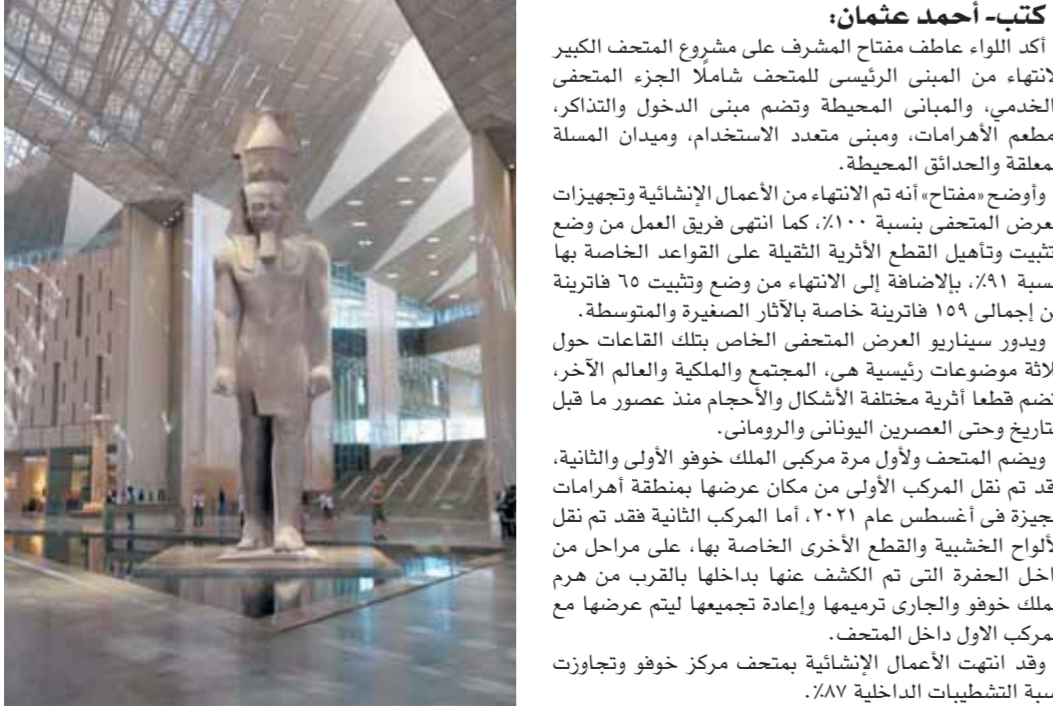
كتب- أحمد عثمان:
أكد اللواء عاطف مفتاح المشرف على مشروع المتحف الكبير لانتهاء من المبنى الرئيسى للمتحف شاملًا الجزء المتحفى الخدمي، والمبانى المحيطة وتضم مبنى الدخول والتذاكر، مطعم الأهرامات، ومبنى متعدد الاستخدام، وميدان المسلة معلقة والحدائق المحيطة.
وأوضح «مفتاح» أنه تم الانتهاء من الأعمال الإنشائية وتجهيزات عرض المتحفى بنسبة ١٠٠٪، كما انتهى فريق العمل من وضع تثبيت وتأهيل القطع الأثرية الثقيلة على القواعد الخاصة بها سبة ٩١٪، بالإضافة إلى الانتهاء من وضع وتثبيت ٦٥ فاترينة ن إجمالى ١٥٩ فاترينة خاصة بالآثار الصغيرة والمتوسطة.
ويدور سيناريو العرض المتحفى الخاص بتلك القاعات حول لاثة موضوعات رئيسية هى، المجتمع والملكية والعالم الآخر، تضم قطعا أثرية مختلفة الأشكال والأحجام منذ عصور ما قبل تاريخ وحتى العصرين اليونانى والرومانى.
ويضم المتحف ولأول مرة مركبى الملك خوفو الأولى والثانية، قد تم نقل المركب الأولى من مكان عرضها بمنطقة أهرامات جيزة فى أغسطس عام ٢٠٢١، أما المركب الثانية فقد تم نقل ألواح الخشبية والقطع الأخرى الخاصة بها، على مراحل من اخل الحفرة التى تم الكشف عنها بداخلها بالقرب من هرم ملك خوفو والجارى ترميمها وإعادة تجميعها ليتم عرضها مع مركب الاول داخل المتحف.
وقد انتهت الأعمال الإنشائية بمتحف مركز خوفو وتجاوزت سبة التشطيبات الداخلية ٨٧٪.